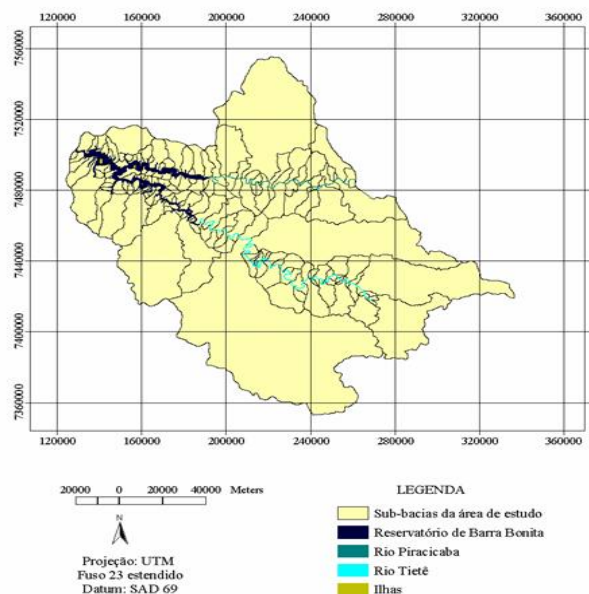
120000 160000 200000 240000 280000 320000 360000

7560000
7520000
7480000
7440000
7400000
7360000

120000 160000 200000 240000 280000 320000 360000

20000 0 20000 40000 Meters

N

Projeção: UTM
Fuso 23 estendido
Datum: SAD 69

LEGENDA
Sub-bacias da área de estudo
Reservatório de Barra Bonita
Rio Piracicaba
Rio Tietê
Ilhas